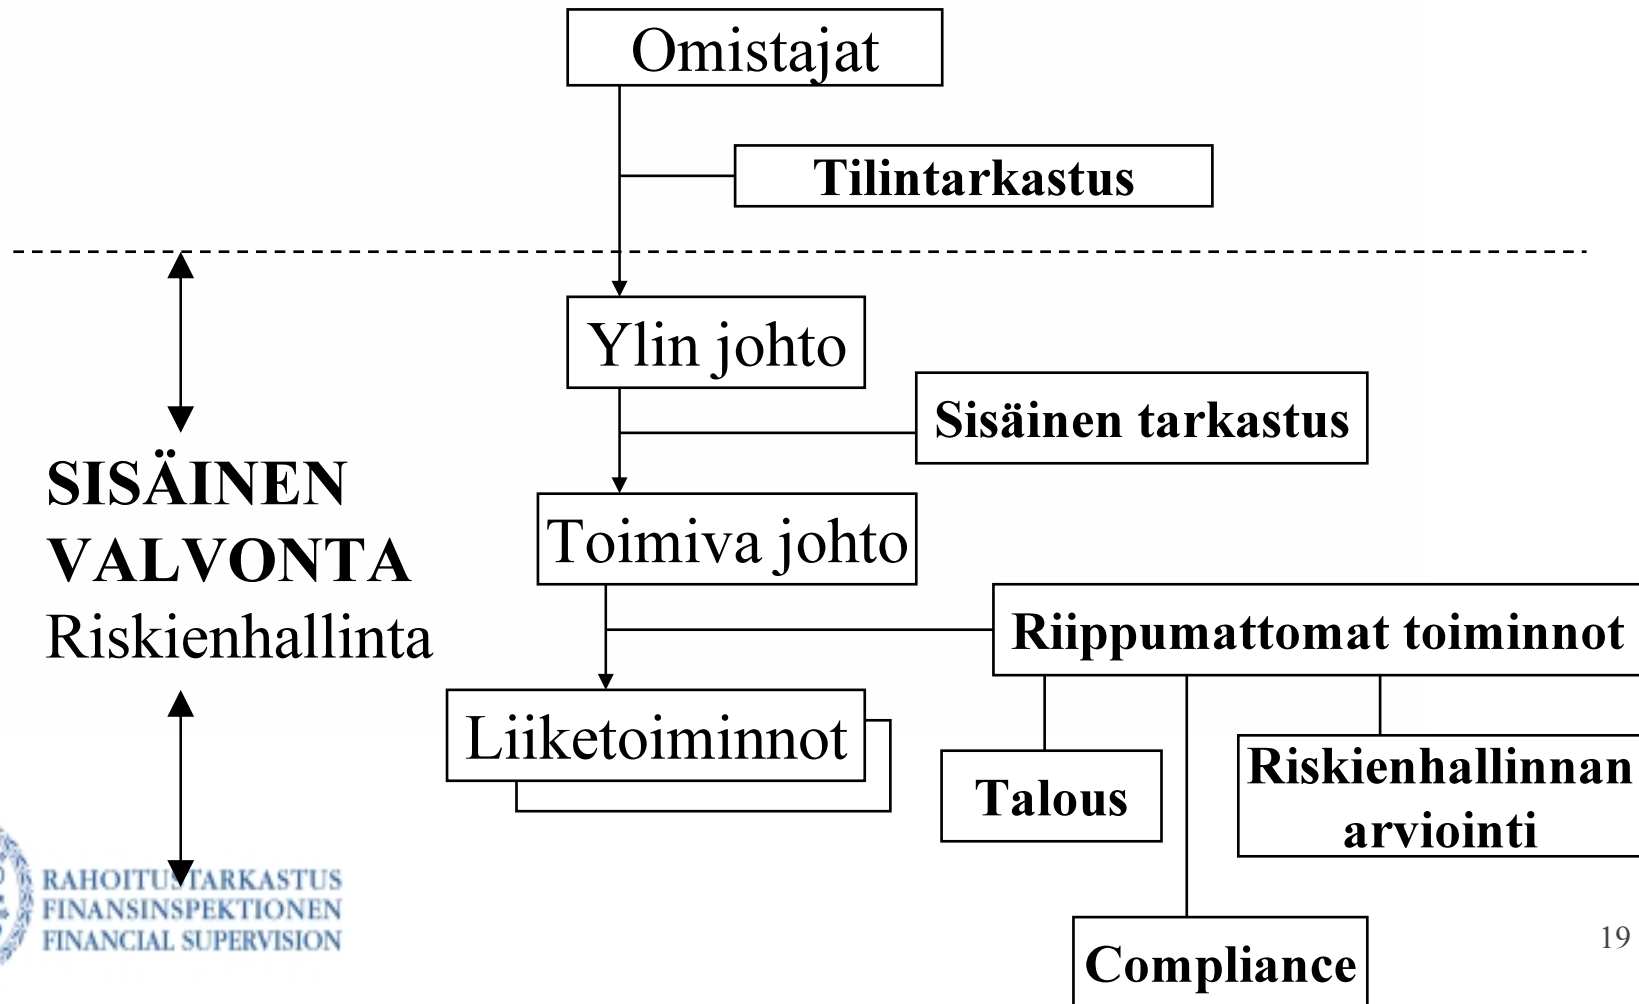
Omistajat

Tilintarkastus

Ylin johto

Sisäinen tarkastus

SISÄINEN VALVONTA
Riskienhallinta

Toimiva johto

Riippumattomat toiminnot

Liiketoiminnot

Talous

Riskienhallinnan arviointi

Compliance

RAHOITUSTARKASTUS
FINANSINSPEKTIONEN
FINANCIAL SUPERVISION

19